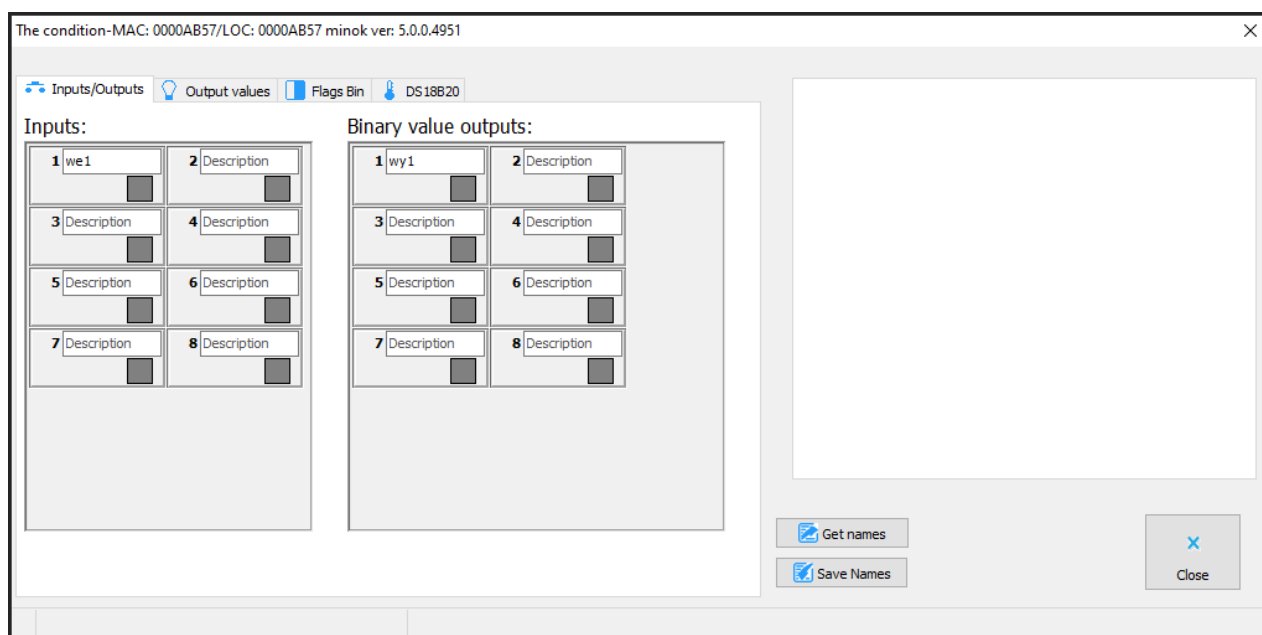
The condition-MAC: 0000AB57/LOC: 0000AB57 minok ver: 5.0.0.4951

×

Inputs/Outputs | Output values | Flags Bin | DS18B20

Inputs:

1 we1
2 Description
3 Description
4 Description
5 Description
6 Description
7 Description
8 Description

Binary value outputs:

1 wy1
2 Description
3 Description
4 Description
5 Description
6 Description
7 Description
8 Description

Get names

Save Names

×
Close